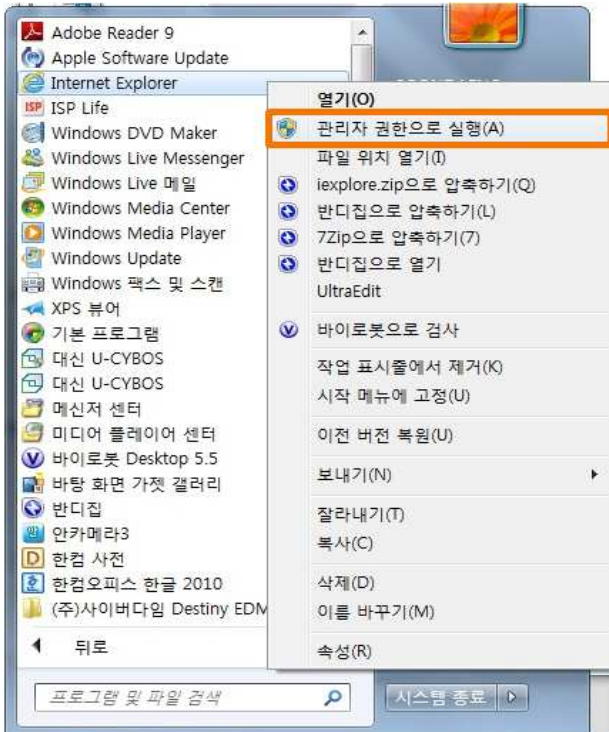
Adobe Reader 9
Apple Software Update
Internet Explorer
ISP Life
Windows DVD Maker
Windows Live Messenger
Windows Live 메일
Windows Media Center
Windows Media Player
Windows Update
Windows 팩스 및 스캔
XPS 뷰어
기본 프로그램
대신 U-CYBOS
대신 U-CYBOS
메신저 센터
미디어 플레이어 센터
바이로봇 Desktop 5.5
바탕 화면 가젯 갤러리
반디집
안카메라3
한컴 사전
한컴오피스 한글 2010
(주)사이버다임 Destiny EDM

뒤로

프로그램 및 파일 검색

시스템 종료

열기(O)
관리자 권한으로 실행(A)
파일 위치 열기(I)
iexplore.zip으로 압축하기(Q)
반디집으로 압축하기(L)
7Zip으로 압축하기(7)
반디집으로 열기
UltraEdit
바이로봇으로 검사
작업 표시줄에서 제거(K)
시작 메뉴에 고정(U)
이전 버전 복원(U)
보내기(N)
잘라내기(T)
복사(C)
삭제(D)
이름 바꾸기(M)
속성(R)